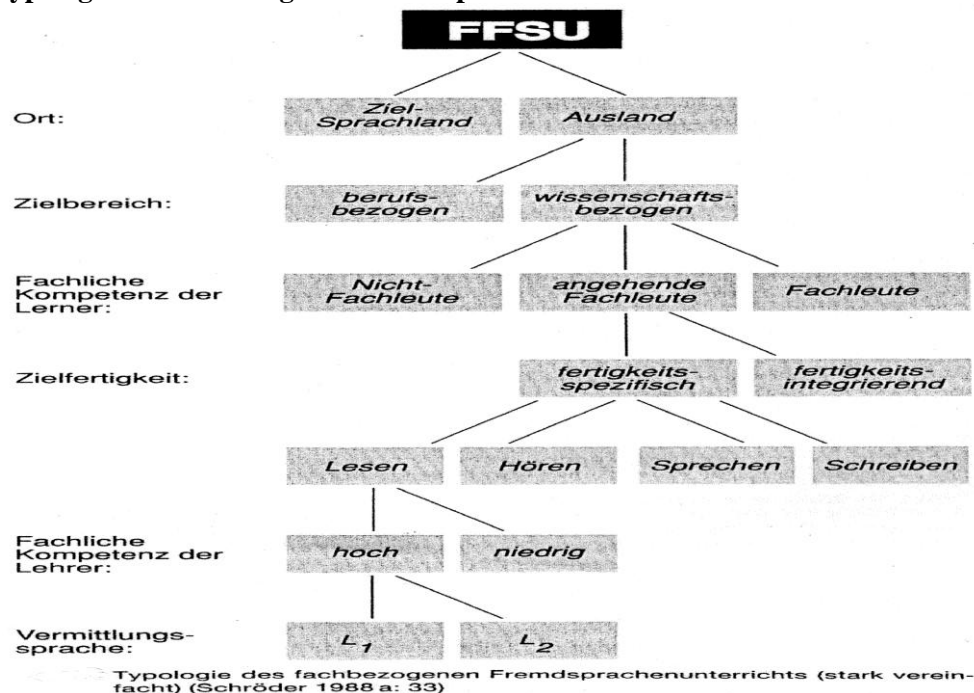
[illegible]

FFSU

Ort:

Ziel-Sprachland

Ausland

Zielbereich:

berufsbezogen

wissenschaftsbezogen

Fachliche Kompetenz der Lerner:

Nicht-Fachleute

angehende Fachleute

Fachleute

Zielfertigkeit:

fertigkeitsspezifisch

fertigkeitsintegrierend

Lesen

Hören

Sprechen

Schreiben

Fachliche Kompetenz der Lehrer:

hoch

niedrig

Vermittlungssprache:

$L_1$

$L_2$

Typologie des fachbezogenen Fremdsprachenunterrichts (stark vereinfacht) (Schröder 1988 a: 33)